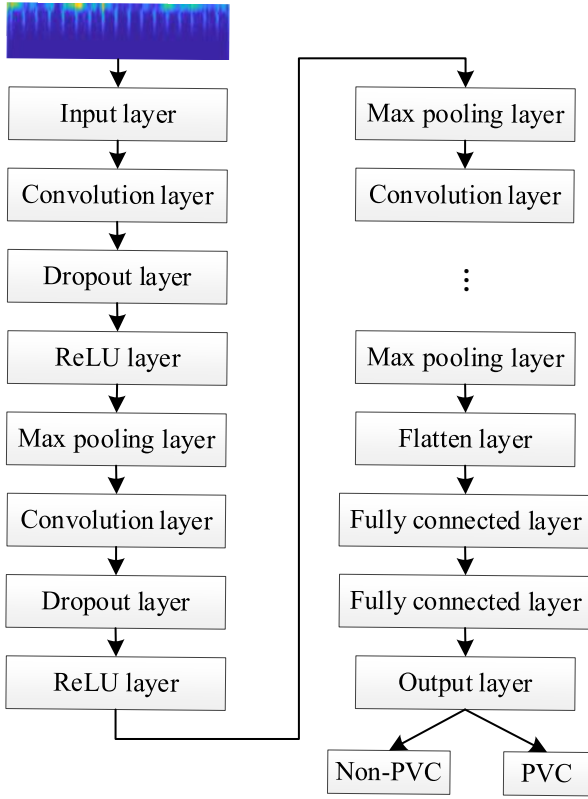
Input layer
Convolution layer
Dropout layer
ReLU layer
Max pooling layer
Convolution layer
Dropout layer
ReLU layer

Max pooling layer
Convolution layer
⋮
Max pooling layer
Flatten layer
Fully connected layer
Fully connected layer
Output layer
Non-PVC
PVC